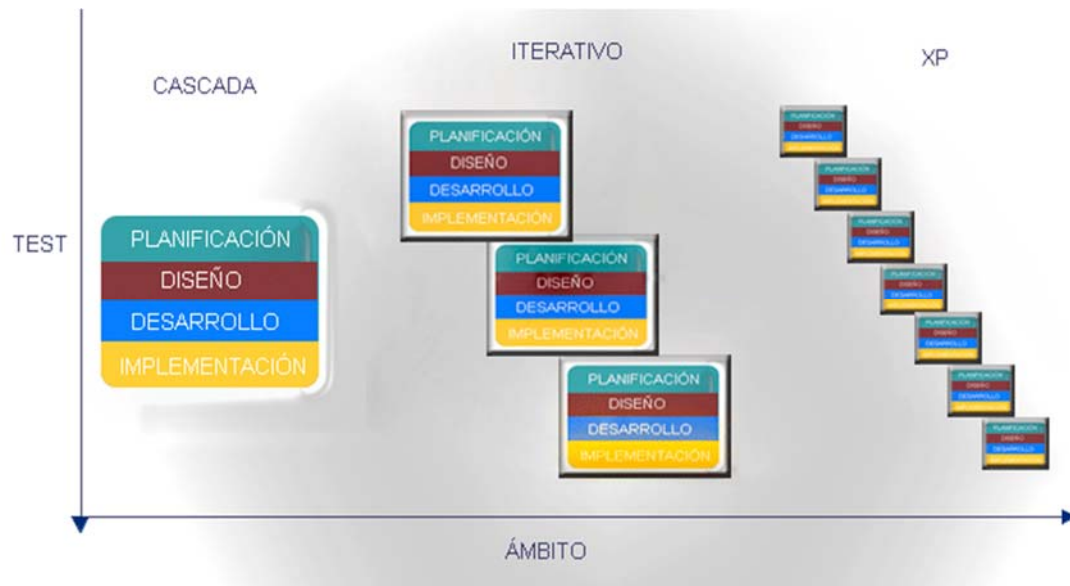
CASCADA

ITERATIVO

XP

TEST

PLANIFICACIÓN
DISEÑO
DESARROLLO
IMPLEMENTACIÓN

PLANIFICACIÓN
DISEÑO
DESARROLLO
IMPLEMENTACIÓN

PLANIFICACIÓN
DISEÑO
DESARROLLO
IMPLEMENTACIÓN

PLANIFICACIÓN
DISEÑO
DESARROLLO
IMPLEMENTACIÓN

PLANIFICACIÓN
DISEÑO
DESARROLLO
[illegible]

PLANIFICACIÓN
DISEÑO
DESARROLLO
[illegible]

PLANIFICACIÓN
DISEÑO
DESARROLLO
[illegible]

PLANIFICACIÓN
DISEÑO
DESARROLLO
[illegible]

PLANIFICACIÓN
DISEÑO
DESARROLLO
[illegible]

PLANIFICACIÓN
DISEÑO
DESARROLLO
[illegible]

PLANIFICACIÓN
DISEÑO
DESARROLLO
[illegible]

ÁMBITO